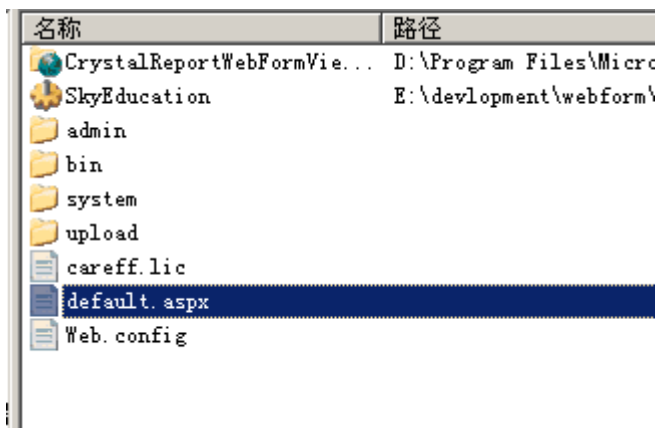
| 名称 | 路径 |
|---|---|
| CrystalReportWebFormVie... | D:\Program Files\Micro |
| SkyEducation | E:\devlopment\webform\ |
| admin | |
| bin | |
| system | |
| upload | |
| careff.lic | |
| default.aspx | |
| Web.config | |